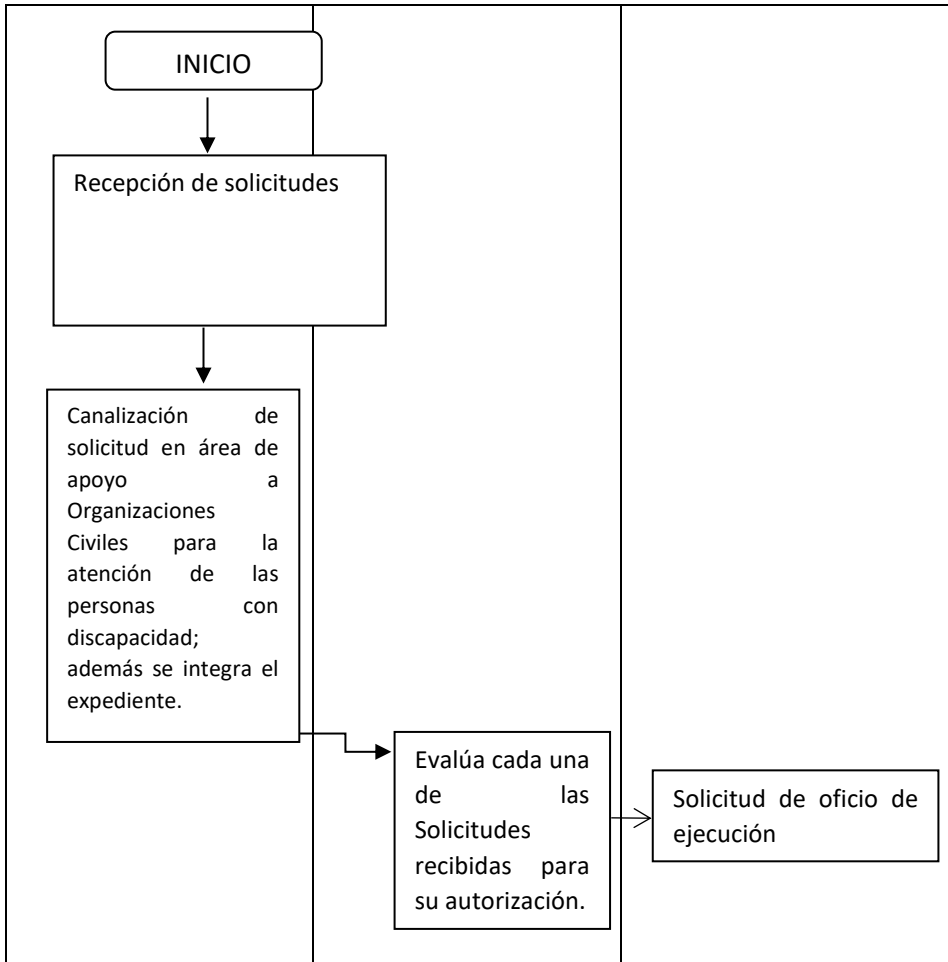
INICIO

Recepción de solicitudes

Canalización de solicitud en área de apoyo a Organizaciones Civiles para la atención de las personas con discapacidad; además se integra el expediente.

Evalúa cada una de las Solicitudes recibidas para su autorización.

Solicitud de oficio de ejecución